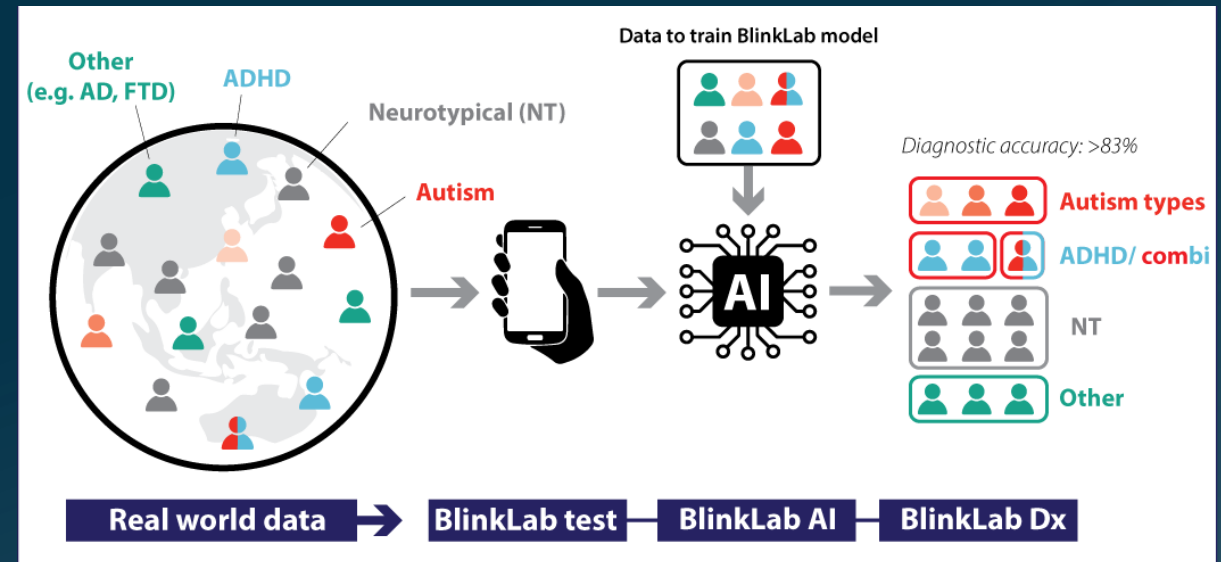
Other (e.g. AD, FTD)

ADHD

Neurotypical (NT)

Autism

Data to train BlinkLab model

AI

Diagnostic accuracy: >83%

Autism types

ADHD/ combi

NT

Other

Real world data

BlinkLab test

BlinkLab AI

BlinkLab Dx